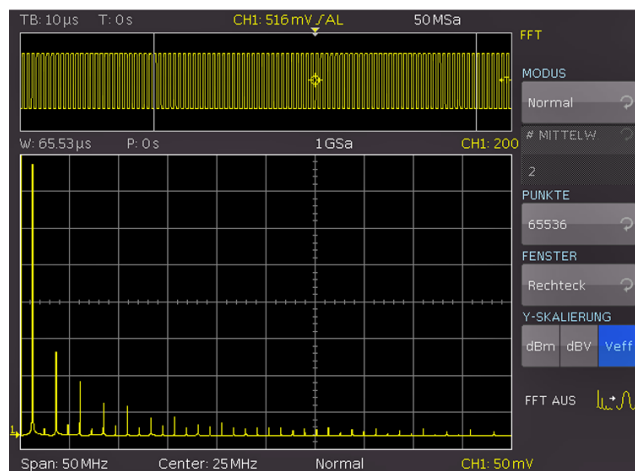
TB: 10µs T: 0s CH1: 516mV ∫ AL 50MSa

FFT

MODUS

Normal

# MITTELW

2

W: 65.53µs P: 0s 1GSa CH1: 200

PUNKTE

65536

FENSTER

Rechteck

Y-SKALIERUNG

dBm dBV Veff

FFT AUS

Span: 50MHz Center: 25MHz Normal CH1: 50mV